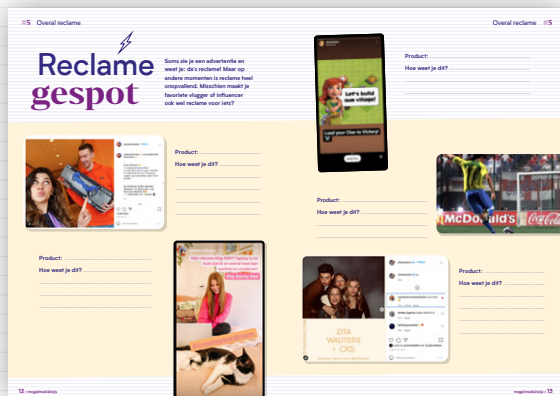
#5 Overal reclame

Overal reclame #5

Reclame gespot

Soms zie je een advertentie en weet je: da's reclame! Maar op andere momenten is reclame heel onopvallend. Misschien maakt je favoriete vlogger of influencer ook wel reclame voor iets?

Let's build our village!

Lead your Clan to Victory!

Product:
Hoe weet je dit?

Product:
Hoe weet je dit?

Product:
Hoe weet je dit?

McDonald's

Product:
Hoe weet je dit?

ZITA WAUTERS + CKS

Product:
Hoe weet je dit?

12 | mega!mediawijs

mega!mediawijs | 13